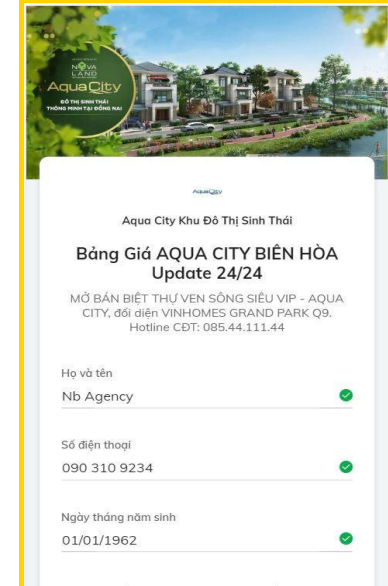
NOVA LAND
AquaCity
ĐÔ THỊ SINH THÁI THÔNG MINH TẠI ĐỒNG NAI

AquaCity

Aqua City Khu Đô Thị Sinh Thái

Bảng Giá AQUA CITY BIÊN HÒA Update 24/24

MỞ BÁN BIỆT THỰ VEN SÔNG SIÊU VIP - AQUA CITY, đối diện VINHOMES GRAND PARK Q9. Hotline CĐT: 085.44.111.44

Họ và tên
Nb Agency

Số điện thoại
090 310 9234

Ngày tháng năm sinh
01/01/1962